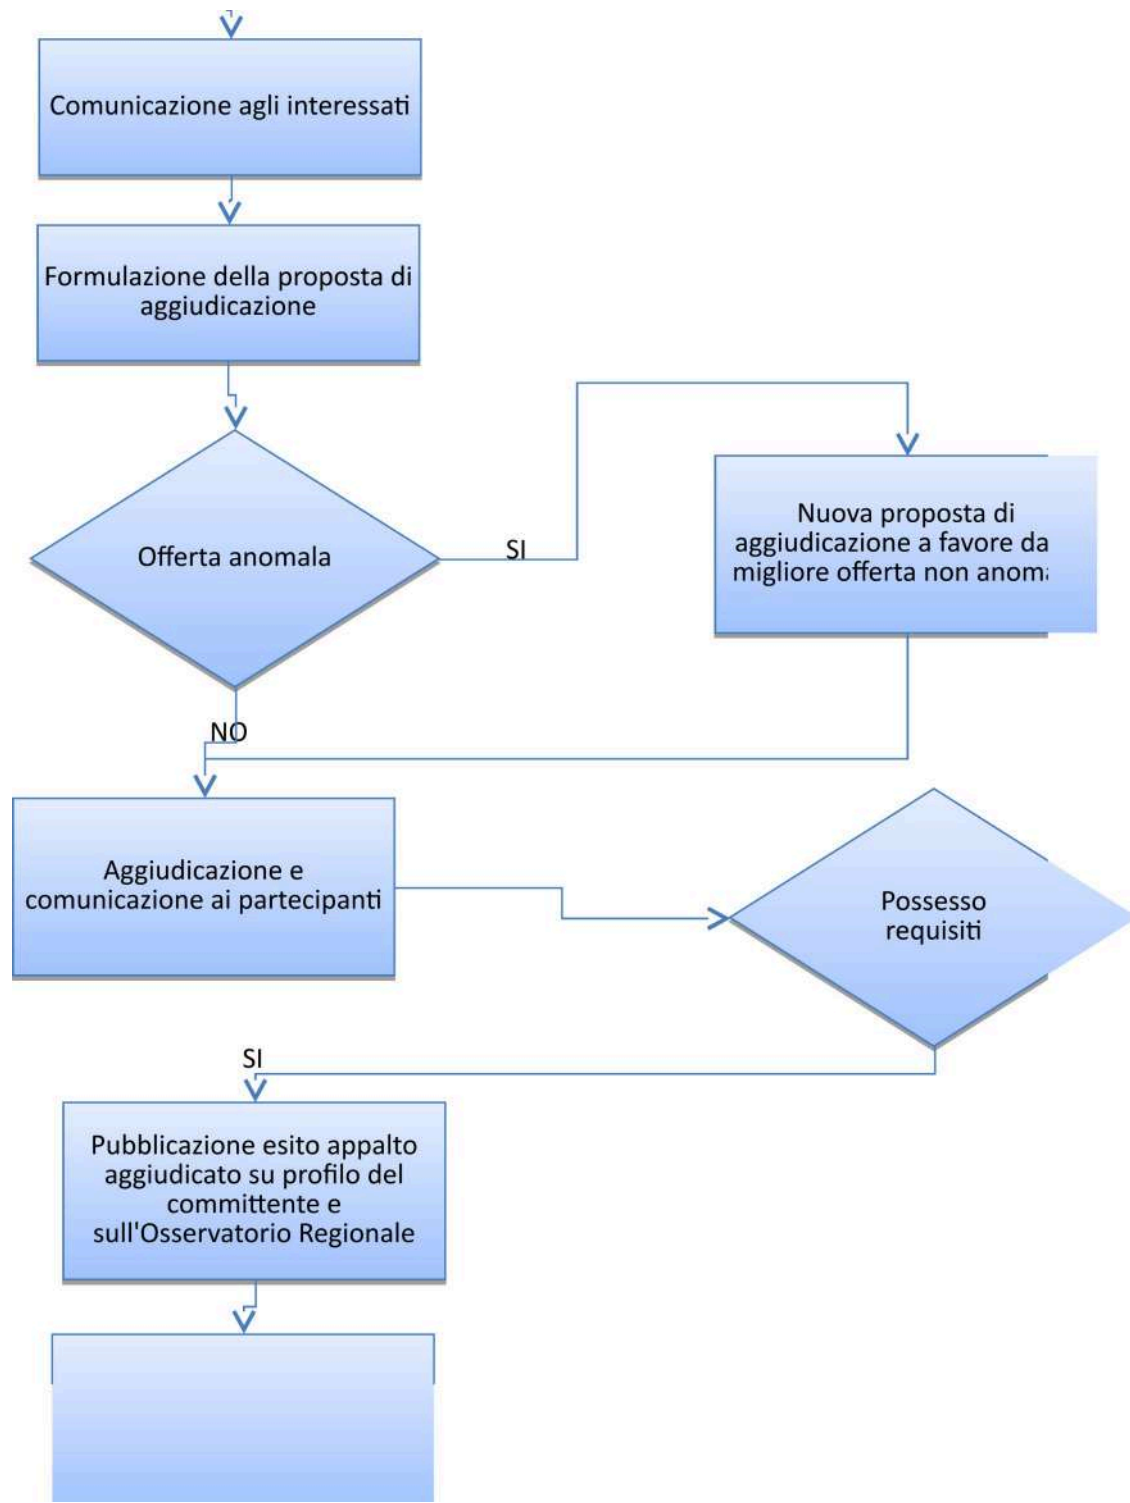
Comunicazione agli interessati

Formulazione della proposta di aggiudicazione

Offerta anomala

SI

Nuova proposta di aggiudicazione a favore da migliore offerta non anom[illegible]

NO

Aggiudicazione e comunicazione ai partecipanti

Possesso requisiti

SI

Pubblicazione esito appalto aggiudicato su profilo del committente e sull'Osservatorio Regionale